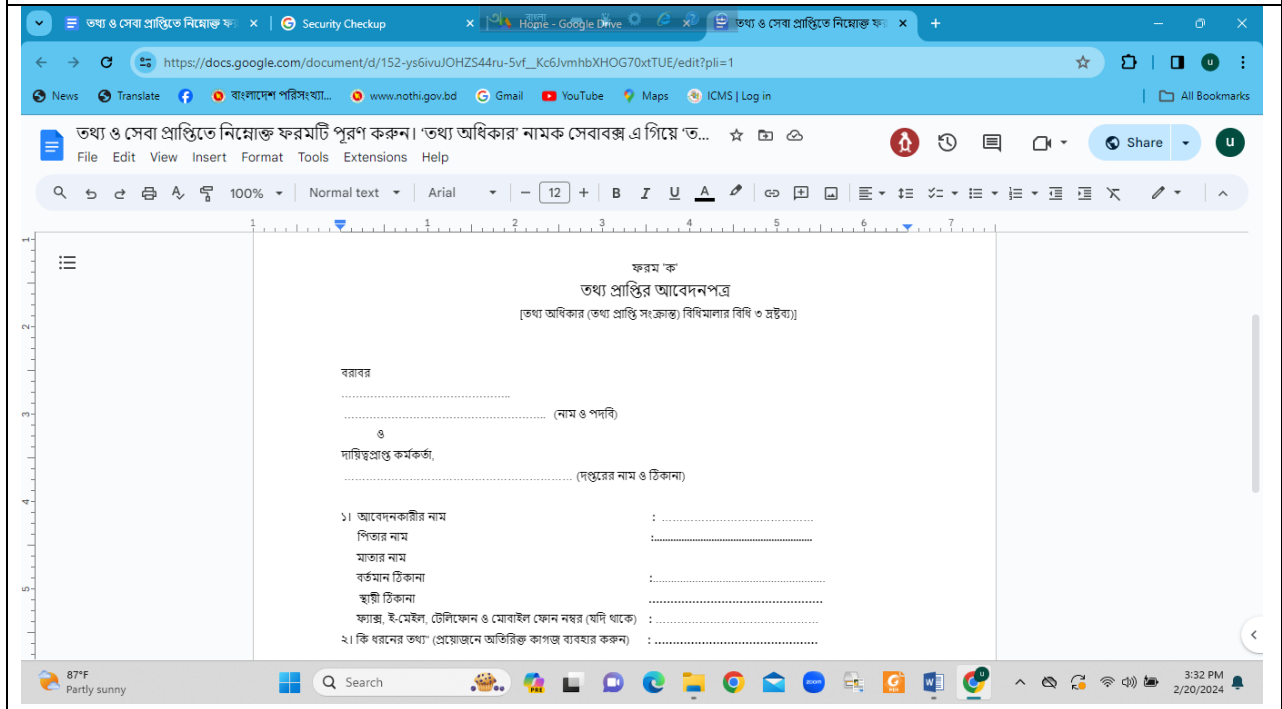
তথ্য ও সেবা প্রাপ্তিতে নিম্নোক্ত ফ ×
Security Checkup ×
Home - Google Drive
তথ্য ও সেবা প্রাপ্তিতে নিম্নোক্ত ফ ×
+

https://docs.google.com/document/d/152-ys6ivuJOHZS44ru-5vf__Kc6JvmhbXHOG70xtTUE/edit?pli=1

News Translate বাংলাদেশ পরিসংখ্যা... www.nothi.gov.bd Gmail YouTube Maps ICMS | Log in All Bookmarks

তথ্য ও সেবা প্রাপ্তিতে নিম্নোক্ত ফরমটি পূরণ করুন। 'তথ্য অধিকার' নামক সেবাবক্স এ গিয়ে 'ত...
File Edit View Insert Format Tools Extensions Help
Share

100% Normal text Arial 12

ফরম 'ক'
তথ্য প্রাপ্তির আবেদনপত্র
[তথ্য অধিকার (তথ্য প্রাপ্তি সংক্রান্ত) বিধিমালার বিধি ৩ দ্রষ্টব্য)]

বরাবর
..................................................
.................................................... (নাম ও পদবি)
ও
দায়িত্বপ্রাপ্ত কর্মকর্তা,
.............................................................. (দপ্তরের নাম ও ঠিকানা)

১। আবেদনকারীর নাম : ....................................
পিতার নাম :.......................................
মাতার নাম
বর্তমান ঠিকানা :......................................
স্থায়ী ঠিকানা .......................................
ফ্যাক্স, ই-মেইল, টেলিফোন ও মোবাইল ফোন নম্বর (যদি থাকে) : ...................................
২। কি ধরনের তথ্য* (প্রয়োজনে অতিরিক্ত কাগজ ব্যবহার করুন) : ...................................

87°F
Partly sunny
Search
3:32 PM
2/20/2024